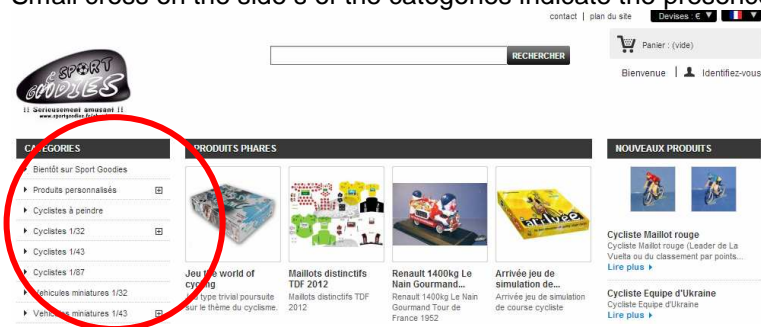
Small cross on the side's of the categories indicate the presence

contact | plan du site Devises : € ▼

RECHERCHER

Panier : (vide)

Bienvenue | Identifiez-vous

SPORT GOODIES
!! Sérieusement amusant !!
www.sportgoodies.fr

CATEGORIES

Bientôt sur Sport Goodies

Produits personnalisés ⊞

Cyclistes à peindre

Cyclistes 1/32 ⊞

Cyclistes 1/43

Cyclistes 1/87

Vehicules miniatures 1/32

Vehicules miniatures 1/43 ⊞

PRODUITS PHARES

Jeu the world of cycling
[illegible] type trivial poursuite sur le thème du cyclisme.

Maillots distinctifs TDF 2012
Maillots distinctifs TDF 2012

Renault 1400kg Le Nain Gourmand...
Renault 1400kg Le Nain Gourmand Tour de France 1952

Arrivée jeu de simulation de...
Arrivée jeu de simulation de course cycliste

NOUVEAUX PRODUITS

Cycliste Maillot rouge
Cycliste Maillot rouge (Leader de La Vuelta ou du classement par points...
Lire plus ▸

Cycliste Equipe d'Ukraine
Cycliste Equipe d'Ukraine
Lire plus ▸